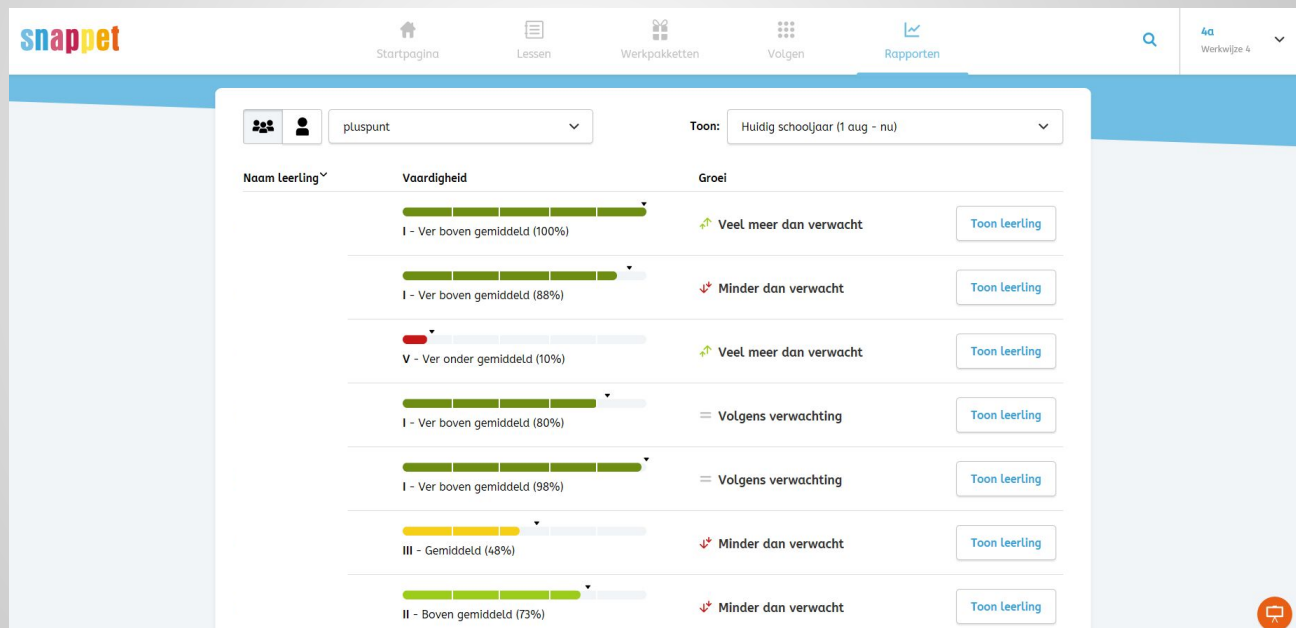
snappet

Startpagina
Lessen
Werkpakketten
Volgen
Rapporten

4a
Werkwijze 4

pluspunt

Toon: Huidig schooljaar (1 aug - nu)

| Naam leerling | Vaardigheid | Groei | |
|---|---|---|---|
| | I - Ver boven gemiddeld (100%) | Veel meer dan verwacht | Toon leerling |
| | I - Ver boven gemiddeld (88%) | Minder dan verwacht | Toon leerling |
| | V - Ver onder gemiddeld (10%) | Veel meer dan verwacht | Toon leerling |
| | I - Ver boven gemiddeld (80%) | Volgens verwachting | Toon leerling |
| | I - Ver boven gemiddeld (98%) | Volgens verwachting | Toon leerling |
| | III - Gemiddeld (48%) | Minder dan verwacht | Toon leerling |
| | II - Boven gemiddeld (73%) | Minder dan verwacht | Toon leerling |